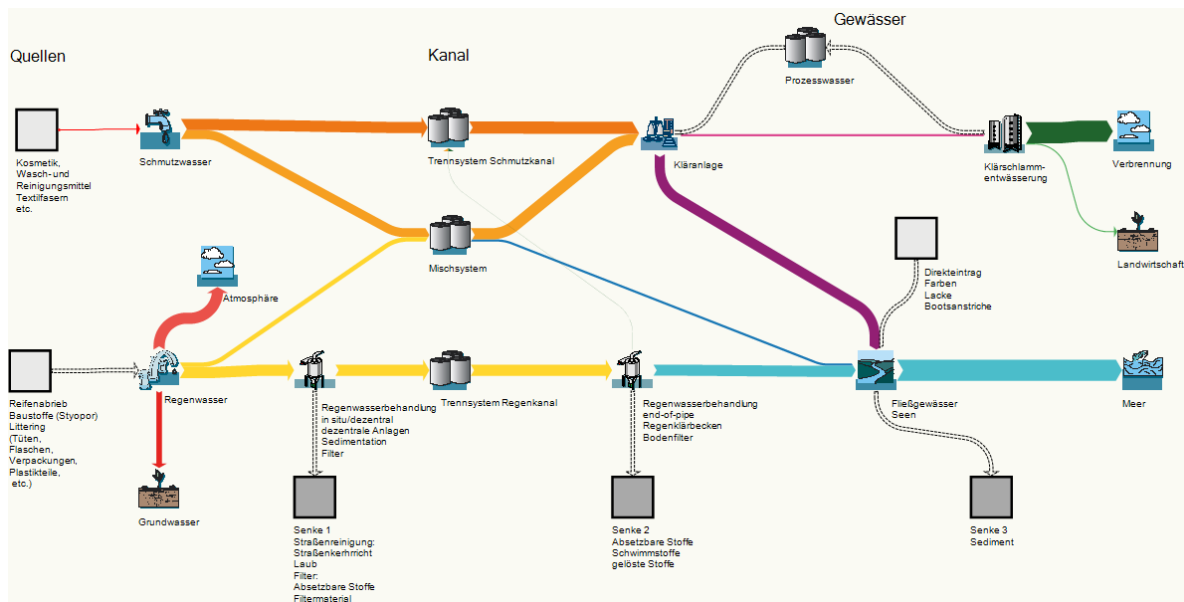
Gewässer

Quellen

Kanal

Prozesswasser

Kosmetik, Wasch- und Reinigungsmittel Textilfasern etc.

Schmutzwasser

Trennsystem Schmutzkanal

Kläranlage

Klärschlamm-entwässerung

Verbrennung

Landwirtschaft

Mischsystem

Atmosphäre

Direkteintrag Farben Lacke Bootsanstriche

Reifenabrieb Baustoffe (Styopor) Littering (Tüten, Flaschen, Verpackungen, Plastikteile, etc.)

Regenwasser

Regenwasserbehandlung in situ/dezentral dezentrale Anlagen Sedimentation Filter

Trennsystem Regenkanal

Regenwasserbehandlung end-of-pipe Regenklärbecken Bodenfilter

Fließgewässer Seen

Meer

Grundwasser

Senke 1 Straßenreinigung: Straßenkehrricht Laub Filter: Absetzbare Stoffe Filtermaterial

Senke 2 Absetzbare Stoffe Schwimmstoffe gelöste Stoffe

Senke 3 Sediment